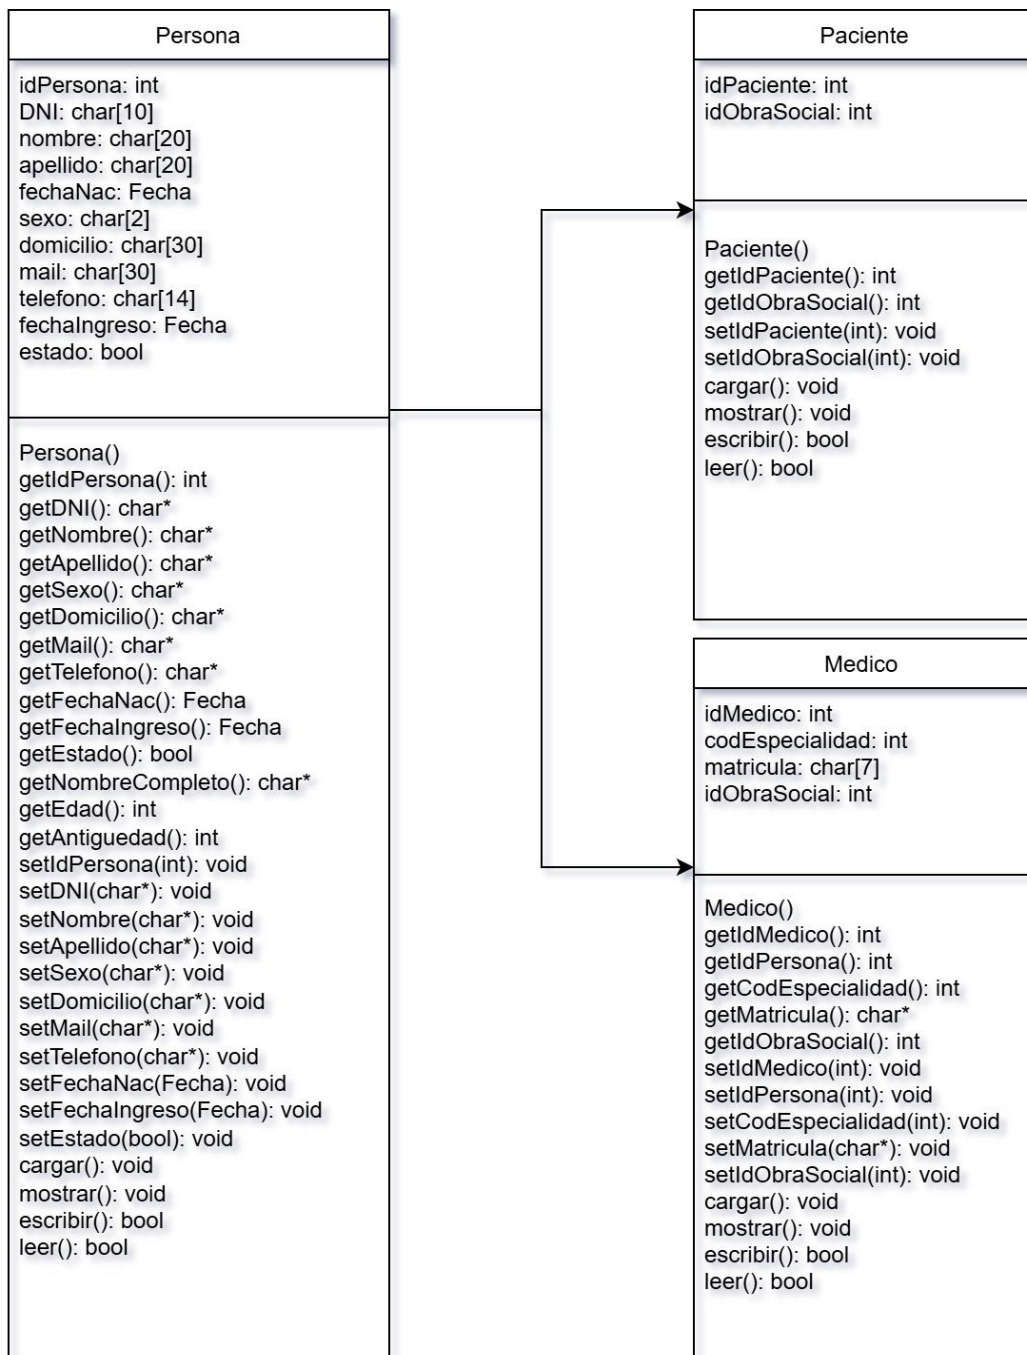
Persona

idPersona: int
DNI: char[10]
nombre: char[20]
apellido: char[20]
fechaNac: Fecha
sexo: char[2]
domicilio: char[30]
mail: char[30]
telefono: char[14]
fechaIngreso: Fecha
estado: bool

Persona()
getIdPersona(): int
getDNI(): char*
getNombre(): char*
getApellido(): char*
getSexo(): char*
getDomicilio(): char*
getMail(): char*
getTelefono(): char*
getFechaNac(): Fecha
getFechaIngreso(): Fecha
getEstado(): bool
getNombreCompleto(): char*
getEdad(): int
getAntiguedad(): int
setIdPersona(int): void
setDNI(char*): void
setNombre(char*): void
setApellido(char*): void
setSexo(char*): void
setDomicilio(char*): void
setMail(char*): void
setTelefono(char*): void
setFechaNac(Fecha): void
setFechaIngreso(Fecha): void
setEstado(bool): void
cargar(): void
mostrar(): void
escribir(): bool
leer(): bool

Paciente

idPaciente: int
idObraSocial: int

Paciente()
getIdPaciente(): int
getIdObraSocial(): int
setIdPaciente(int): void
setIdObraSocial(int): void
cargar(): void
mostrar(): void
escribir(): bool
leer(): bool

Medico

idMedico: int
codEspecialidad: int
matricula: char[7]
idObraSocial: int

Medico()
getIdMedico(): int
getIdPersona(): int
getCodEspecialidad(): int
getMatricula(): char*
getIdObraSocial(): int
setIdMedico(int): void
setIdPersona(int): void
setCodEspecialidad(int): void
setMatricula(char*): void
setIdObraSocial(int): void
cargar(): void
mostrar(): void
escribir(): bool
leer(): bool